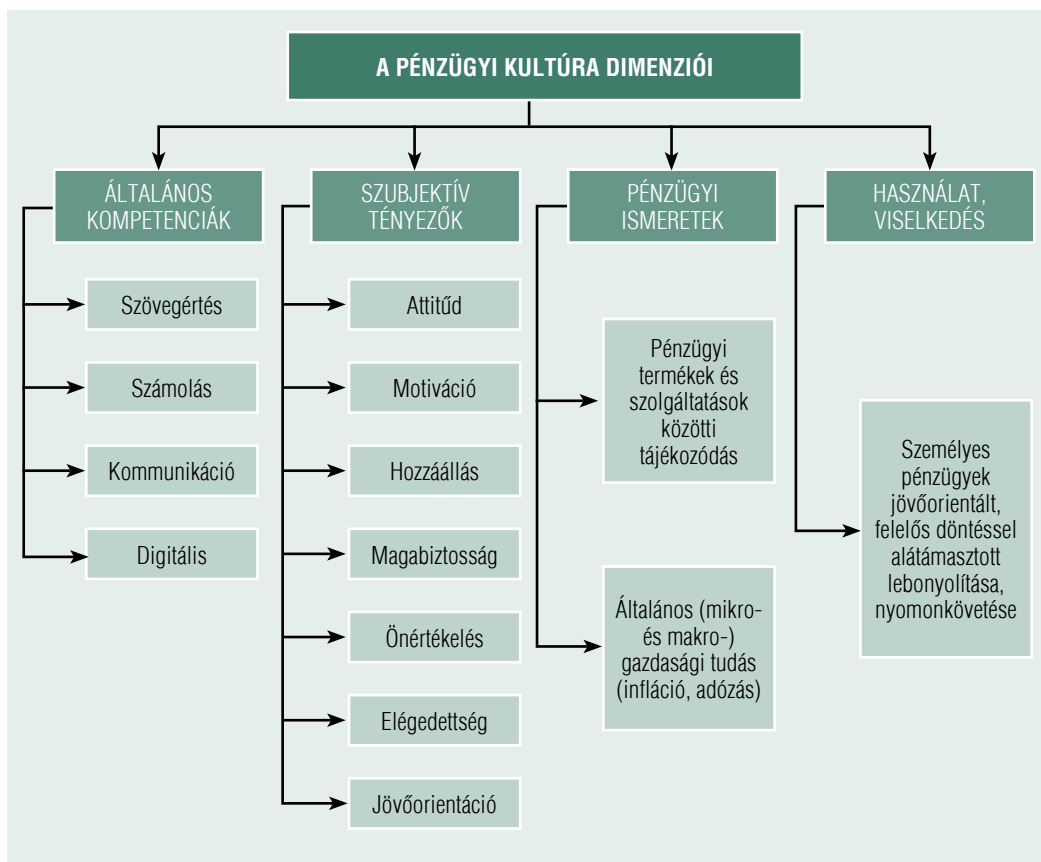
A PÉNZÜGYI KULTÚRA DIMENZIÓI

ÁLTALÁNOS KOMPETENCIÁK

Szövegértés

Számolás

Kommunikáció

Digitális

SZUBJEKTÍV TÉNYEZŐK

Attitűd

Motiváció

Hozzáállás

Magabiztosság

Önértékelés

Elégedettség

Jövőorientáció

PÉNZÜGYI ISMERETEK

Pénzügyi termékek és szolgáltatások közötti tájékozódás

Általános (mikro- és makro-) gazdasági tudás (infláció, adózás)

HASZNÁLAT, VISELKEDÉS

Személyes pénzügyek jövőorientált, felelős döntéssel alátámasztott lebonyolítása, nyomonkövetése